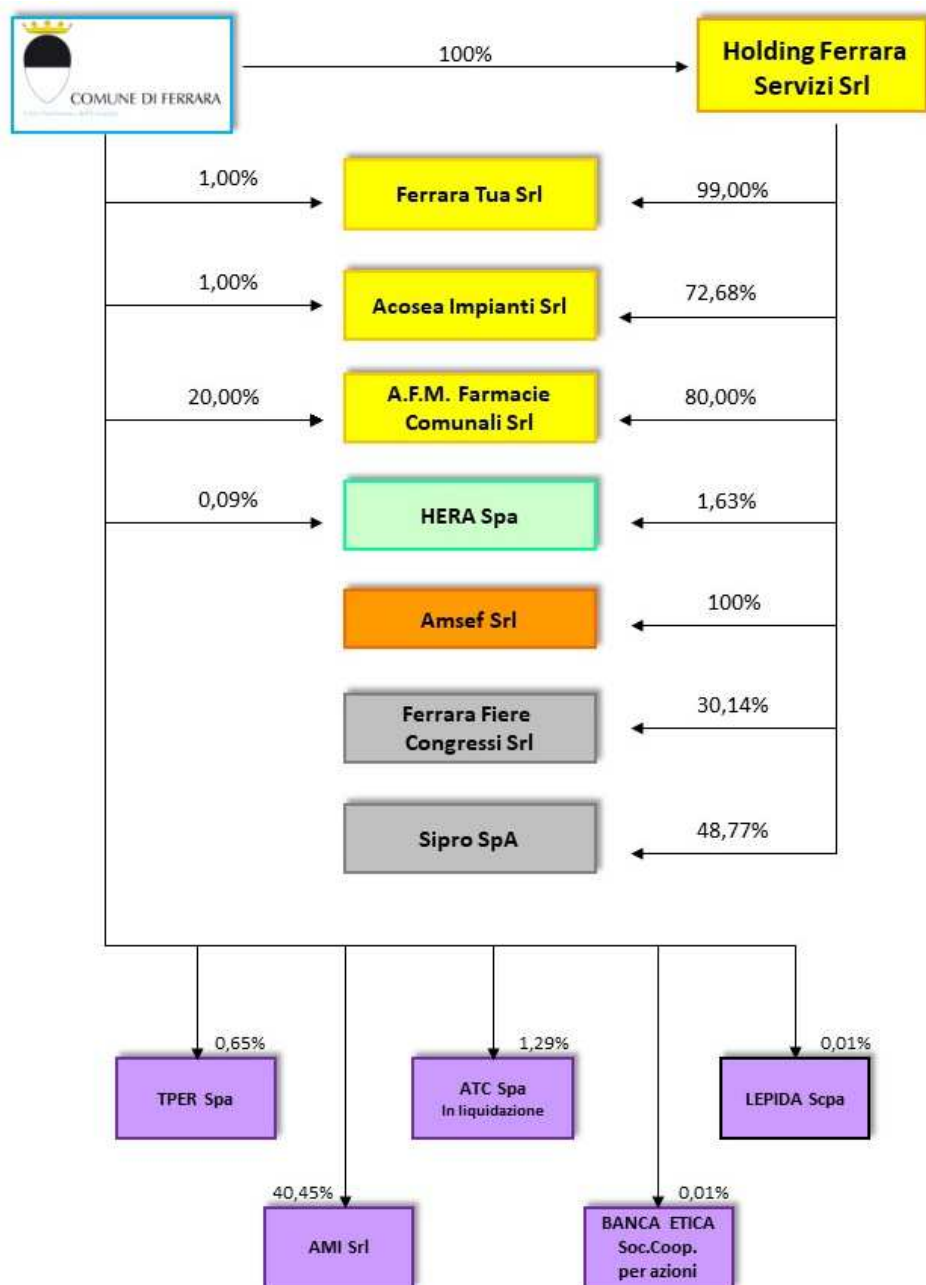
COMUNE DI FERRARA

100%

Holding Ferrara Servizi Srl

1,00%

Ferrara Tua Srl

99,00%

1,00%

Acosea Impianti Srl

72,68%

20,00%

A.F.M. Farmacie Comunali Srl

80,00%

0,09%

HERA Spa

1,63%

Amsef Srl

100%

Ferrara Fiere Congressi Srl

30,14%

Sipro SpA

48,77%

0,65%

TPER Spa

1,29%

ATC Spa In liquidazione

0,01%

LEPIDA Scpa

40,45%

AMI Srl

0,01%

BANCA ETICA Soc.Coop. per azioni